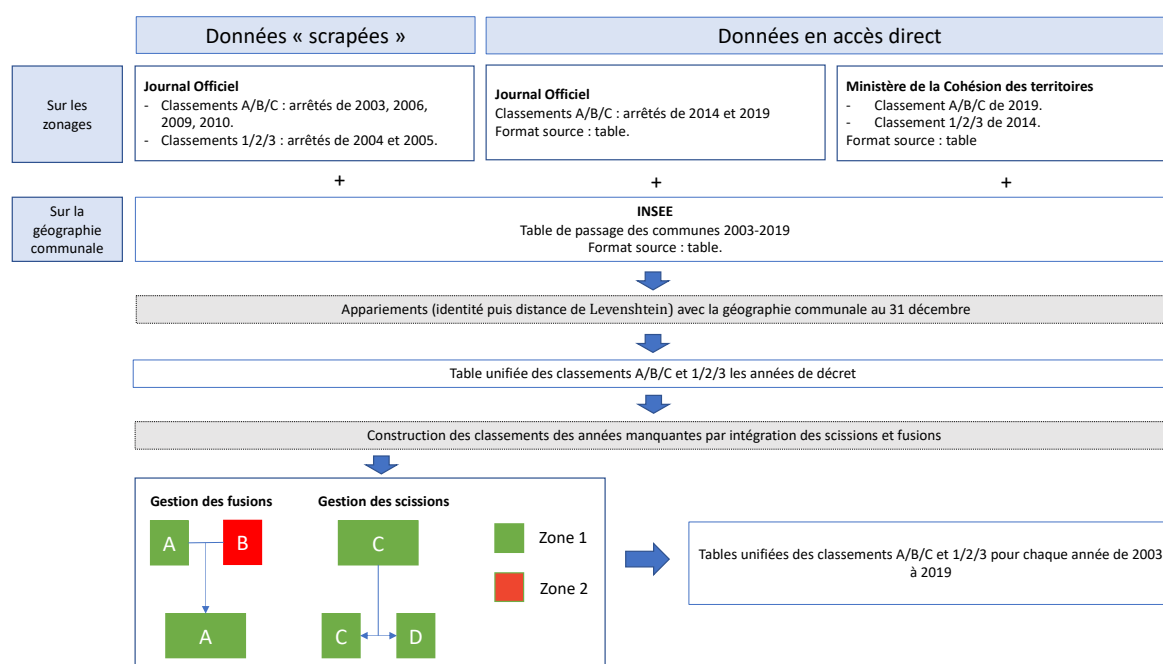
Données « scrapées »

Données en accès direct

Sur les zonages

Journal Officiel
- Classements A/B/C : arrêtés de 2003, 2006, 2009, 2010.
- Classements 1/2/3 : arrêtés de 2004 et 2005.

Journal Officiel
Classements A/B/C : arrêtés de 2014 et 2019
Format source : table.

Ministère de la Cohésion des territoires
- Classement A/B/C de 2019.
- Classement 1/2/3 de 2014.
Format source : table

+

+

+

Sur la géographie communale

INSEE
Table de passage des communes 2003-2019
Format source : table.

Appariements (identité puis distance de Levenshtein) avec la géographie communale au 31 décembre

Table unifiée des classements A/B/C et 1/2/3 les années de décret

Construction des classements des années manquantes par intégration des scissions et fusions

Gestion des fusions

A

B

A

Gestion des scissions

C

C

D

Zone 1

Zone 2

Tables unifiées des classements A/B/C et 1/2/3 pour chaque année de 2003 à 2019